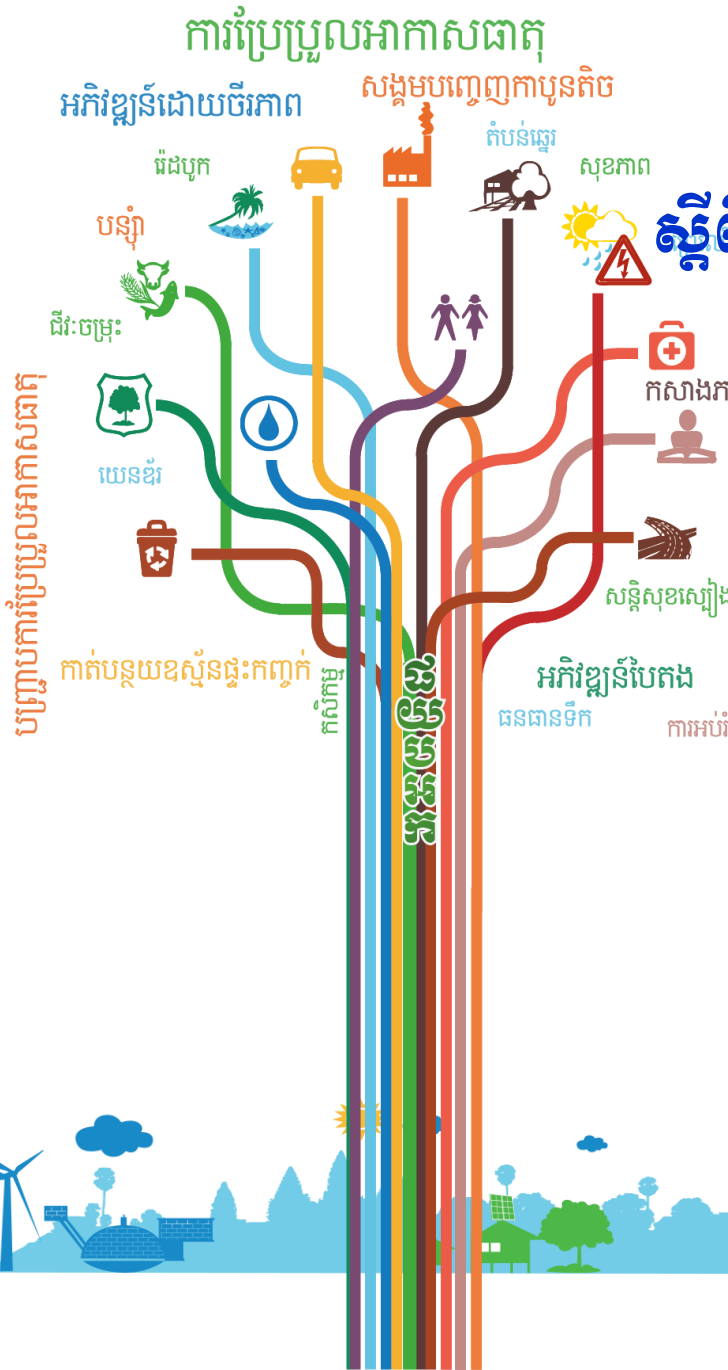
ការប្រែប្រួលអាកាសធាតុ

អភិវឌ្ឍន៍ដោយចីរភាព

សង្គមបញ្ចេញកាបូនតិច

ដឹកជញ្ជូន

តំបន់ឆ្នេរ

សុខភាព

ស្តី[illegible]

បន្សាំ

ជីវៈចម្រុះ

កសាងក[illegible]

យេនឌ័រ

បញ្ជ្រាបការប្រែប្រួលអាកាសធាតុ

កាត់បន្ថយឧស្ម័នផ្ទះកញ្ចក់

កសិកម្ម

សន្តិសុខស្បៀ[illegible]

អភិវឌ្ឍន៍បៃតង

ធនធានទឹក

ការអប់រំ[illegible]

ថាមពល

ហានិភ័យ